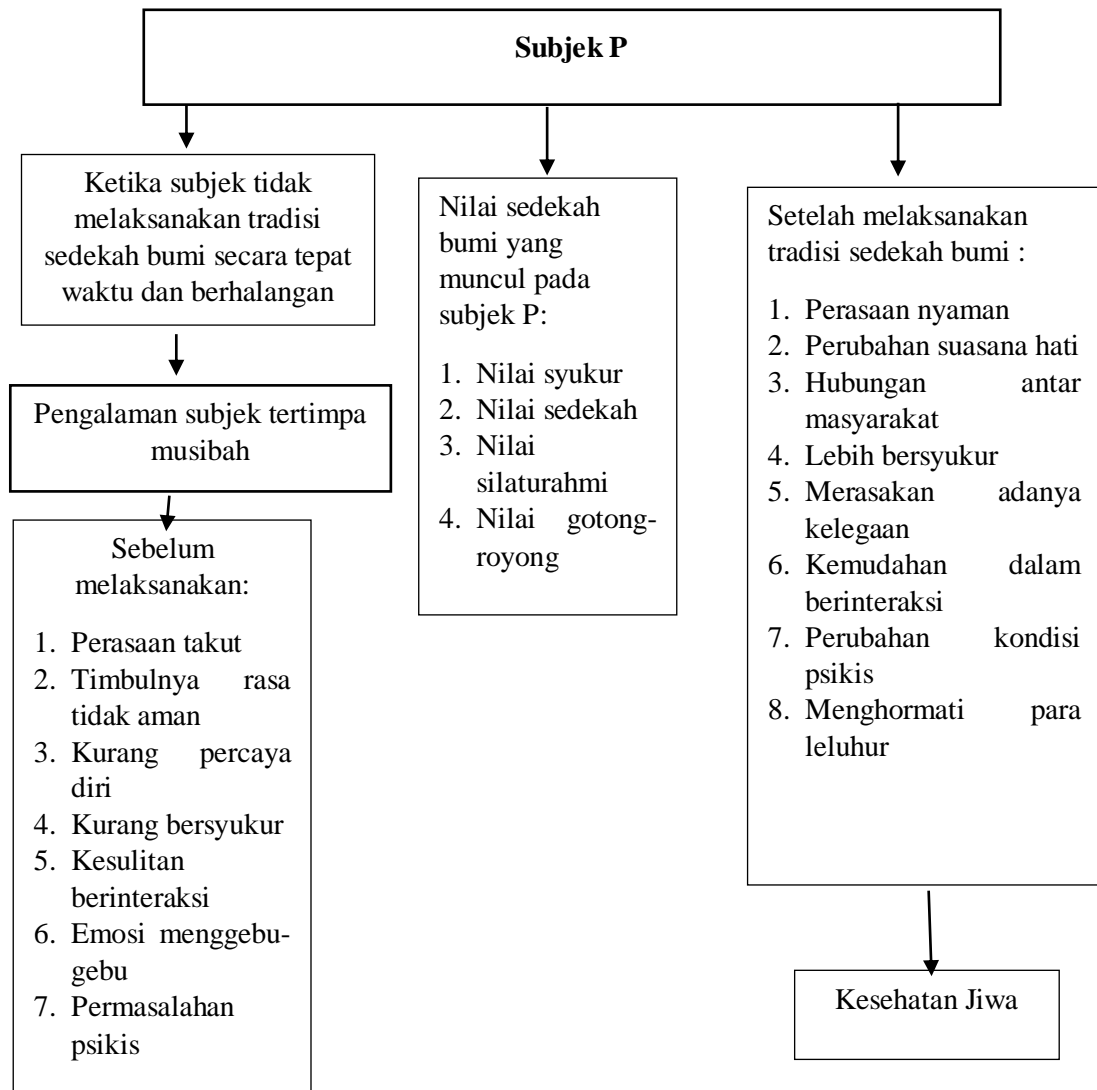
Subjek P

Ketika subjek tidak melaksanakan tradisi sedekah bumi secara tepat waktu dan berhalangan

Pengalaman subjek tertimpa musibah

Sebelum melaksanakan:

1. Perasaan takut
2. Timbulnya rasa tidak aman
3. Kurang percaya diri
4. Kurang bersyukur
5. Kesulitan berinteraksi
6. Emosi menggebu-gebu
7. Permasalahan psikis

Nilai sedekah bumi yang muncul pada subjek P:

1. Nilai syukur
2. Nilai sedekah
3. Nilai silaturahmi
4. Nilai gotong-royong

Setelah melaksanakan tradisi sedekah bumi :

1. Perasaan nyaman
2. Perubahan suasana hati
3. Hubungan antar masyarakat
4. Lebih bersyukur
5. Merasakan adanya kelegaan
6. Kemudahan dalam berinteraksi
7. Perubahan kondisi psikis
8. Menghormati para leluhur

Kesehatan Jiwa